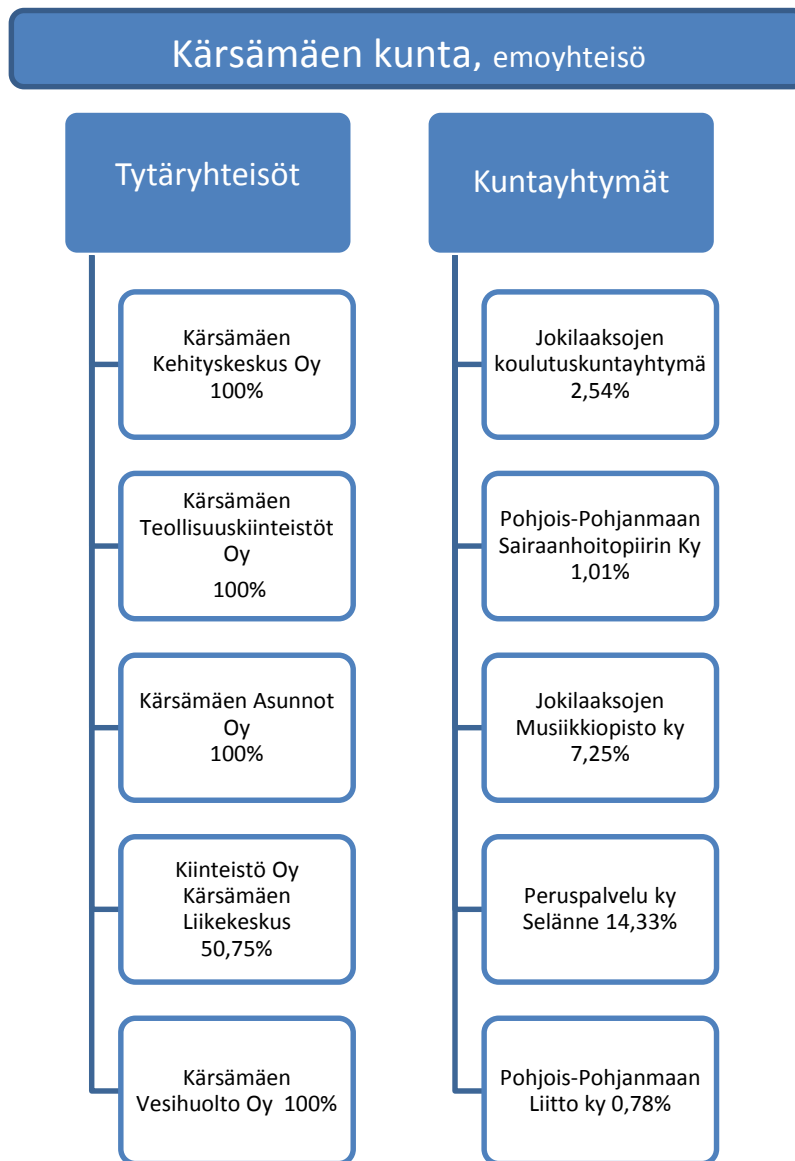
Kärsämäen kunta, emoyhteisö

Tytäryhteisöt

Kärsämäen Kehityskeskus Oy 100%

Kärsämäen Teollisuuskiinteistöt Oy 100%

Kärsämäen Asunnot Oy 100%

Kiinteistö Oy Kärsämäen Liikekeskus 50,75%

Kärsämäen Vesihuolto Oy 100%

Kuntayhtymät

Jokilaaksojen koulutuskuntayhtymä 2,54%

Pohjois-Pohjanmaan Sairaanhoitopiirin Ky 1,01%

Jokilaaksojen Musiikkiopisto ky 7,25%

Peruspalvelu ky Selänne 14,33%

Pohjois-Pohjanmaan Liitto ky 0,78%